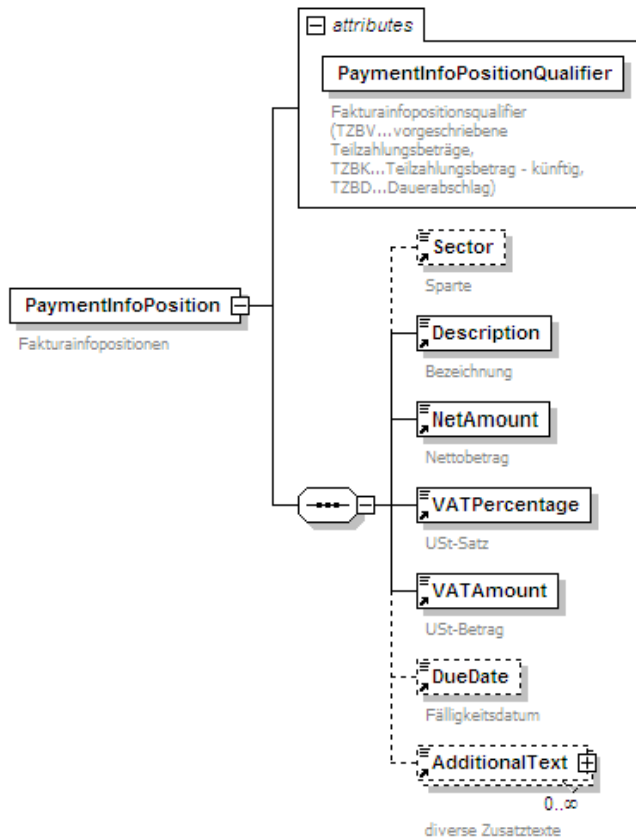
attributes

PaymentInfoPositionQualifier

Fakturainfopositionsqualifier (TZBV...vorgeschriebene Teilzahlungsbeträge, TZBK...Teilzahlungsbetrag - künftig, TZBD...Dauerabschlag)

PaymentInfoPosition

Fakturainfopositionen

Sector

Sparte

Description

Bezeichnung

NetAmount

Nettobetrag

VATPercentage

USt-Satz

VATAmount

USt-Betrag

DueDate

Fälligkeitsdatum

AdditionalText

0..∞

diverse Zusatztexte